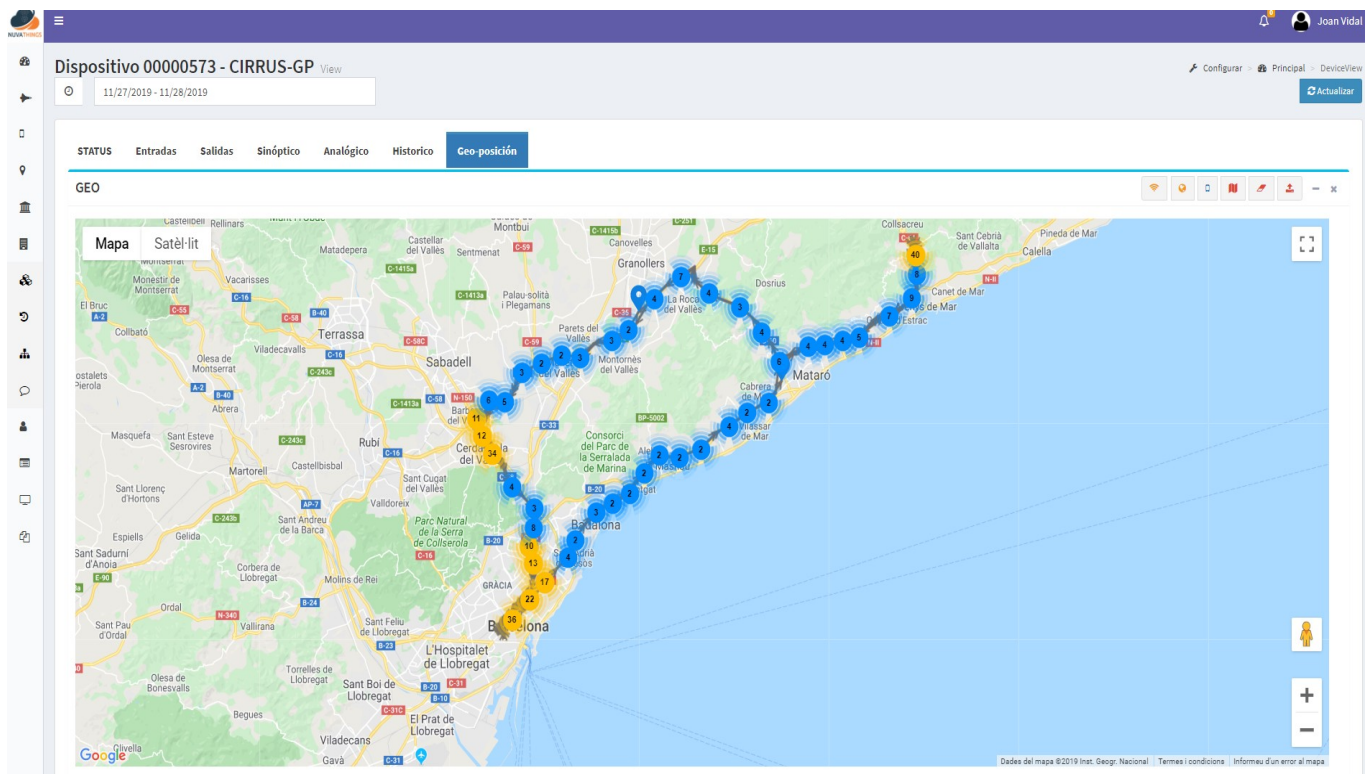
NUVATHINGS

Joan Vidal

Dispositivo 00000573 - CIRRUS-GP View

Configurar > Principal > DeviceView

11/27/2019 - 11/28/2019

Actualizar

STATUS Entradas Salidas Sinóptico Analógico Historico Geo-posición

GEO

Mapa Satèl·lit

Castellbell Rellinars Montbui C-1415b Canovelles Collsacreu Sant Cebrià de Vallalta Pineda de Mar Calella Matadepera Castellar del Vallès Sentmenat Granollers Monistrol de Montserrat Vacarisses Palau-solità i Plegamans La Roca del Vallès Dosrius Canet de Mar El Bruc Terrassa Parets del Vallès Collbató Sabadell Montornès del Vallès Olesa de Montserrat Viladecavalls Mataró Abrera Barberà Cabrera de Mar Masquefa Sant Esteve Sesrovires Rubí Cerdanyola del Vallès Vilassar de Mar Martorell Castellbisbal Consorci del Parc de la Serralada de Marina Sant Llorenç d'Hortons Sant Cugat del Vallès Valldoreix Sant Andreu de la Barca Parc Natural de la Serra de Collserola Badalona Espiells Gelida Sant Sadurní d'Anoia Corbera de Llobregat Molins de Rei Sant Adrià de Besòs GRÀCIA Ordal Sant Feliu de Llobregat Sant Pau d'Ordal Vallirana Barcelona L'Hospitalet de Llobregat Torrelles de Llobregat Olesa de Bonesvalls Sant Boi de Llobregat Begues El Prat de Llobregat Viladecans Olivella Gavà

C-59 C-1415a C-16 B-40 C-58 C-55 C-243c A-2 C-35 E-15 N-II C-1413a C-58C C-32 BP-5002 C-33 N-150 B-20 AP-7 C-243b C-31 E-90 N-340 B-24 B-23 B-10 C-31C

40 8 9 7 5 4 4 4 6 3 4 7 4 2 3 3 2 2 3 6 5 11 12 34 4 3 8 10 13 17 22 36 2 4 2 2 2 2 2 2 3 2 2 4 2 2 3 2 4

Google

Dades del mapa ©2019 Inst. Geogr. Nacional | Termes i condicions | Informeu d'un error al mapa